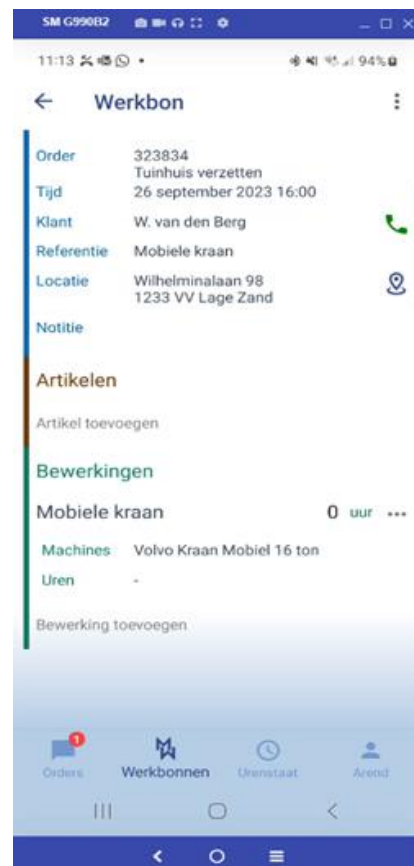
SM G990B2

11:13

94%

Werkbon

Order 323834
Tuinhuis verzetten
Tijd 26 september 2023 16:00
Klant W. van den Berg
Referentie Mobiele kraan
Locatie Wilhelminalaan 98
1233 VV Lage Zand
Notitie

Artikelen

Artikel toevoegen

Bewerkingen

Mobiele kraan 0 uur

Machines Volvo Kraan Mobiel 16 ton
Uren -

Bewerking toevoegen

1
Orders
Werkbonnen
Urenstaat
Arend